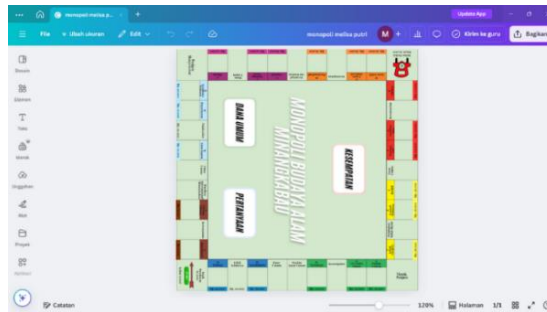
monopoli melisa p...

Update App

File
Ubah ukuran
Edit

monopoli melisa putri
M
Kirim ke guru
Bagikan

Desain
Elemen
Teks
Merek
Unggahan
Alat
Proyek
Aplikasi

DANA UMUM
MONOPOLI BUDAYA ALAM MINANGKABAU
KESEMPATAN
PERTANYAAN

Catatan
120%
Halaman 1/1